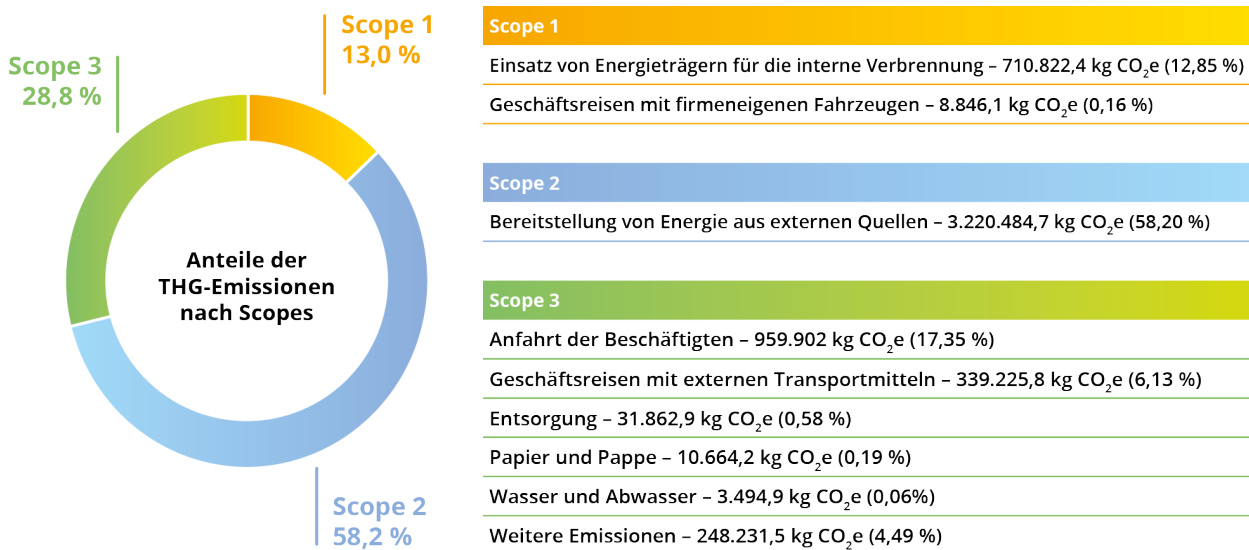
Scope 3
28,8 %

Scope 1
13,0 %

Anteile der THG-Emissionen nach Scopes

Scope 2
58,2 %

Scope 1

Einsatz von Energieträgern für die interne Verbrennung – 710.822,4 kg $CO_2$e (12,85 %)

Geschäftsreisen mit firmeneigenen Fahrzeugen – 8.846,1 kg $CO_2$e (0,16 %)

Scope 2

Bereitstellung von Energie aus externen Quellen – 3.220.484,7 kg $CO_2$e (58,20 %)

Scope 3

Anfahrt der Beschäftigten – 959.902 kg $CO_2$e (17,35 %)

Geschäftsreisen mit externen Transportmitteln – 339.225,8 kg $CO_2$e (6,13 %)

Entsorgung – 31.862,9 kg $CO_2$e (0,58 %)

Papier und Pappe – 10.664,2 kg $CO_2$e (0,19 %)

Wasser und Abwasser – 3.494,9 kg $CO_2$e (0,06%)

Weitere Emissionen – 248.231,5 kg $CO_2$e (4,49 %)